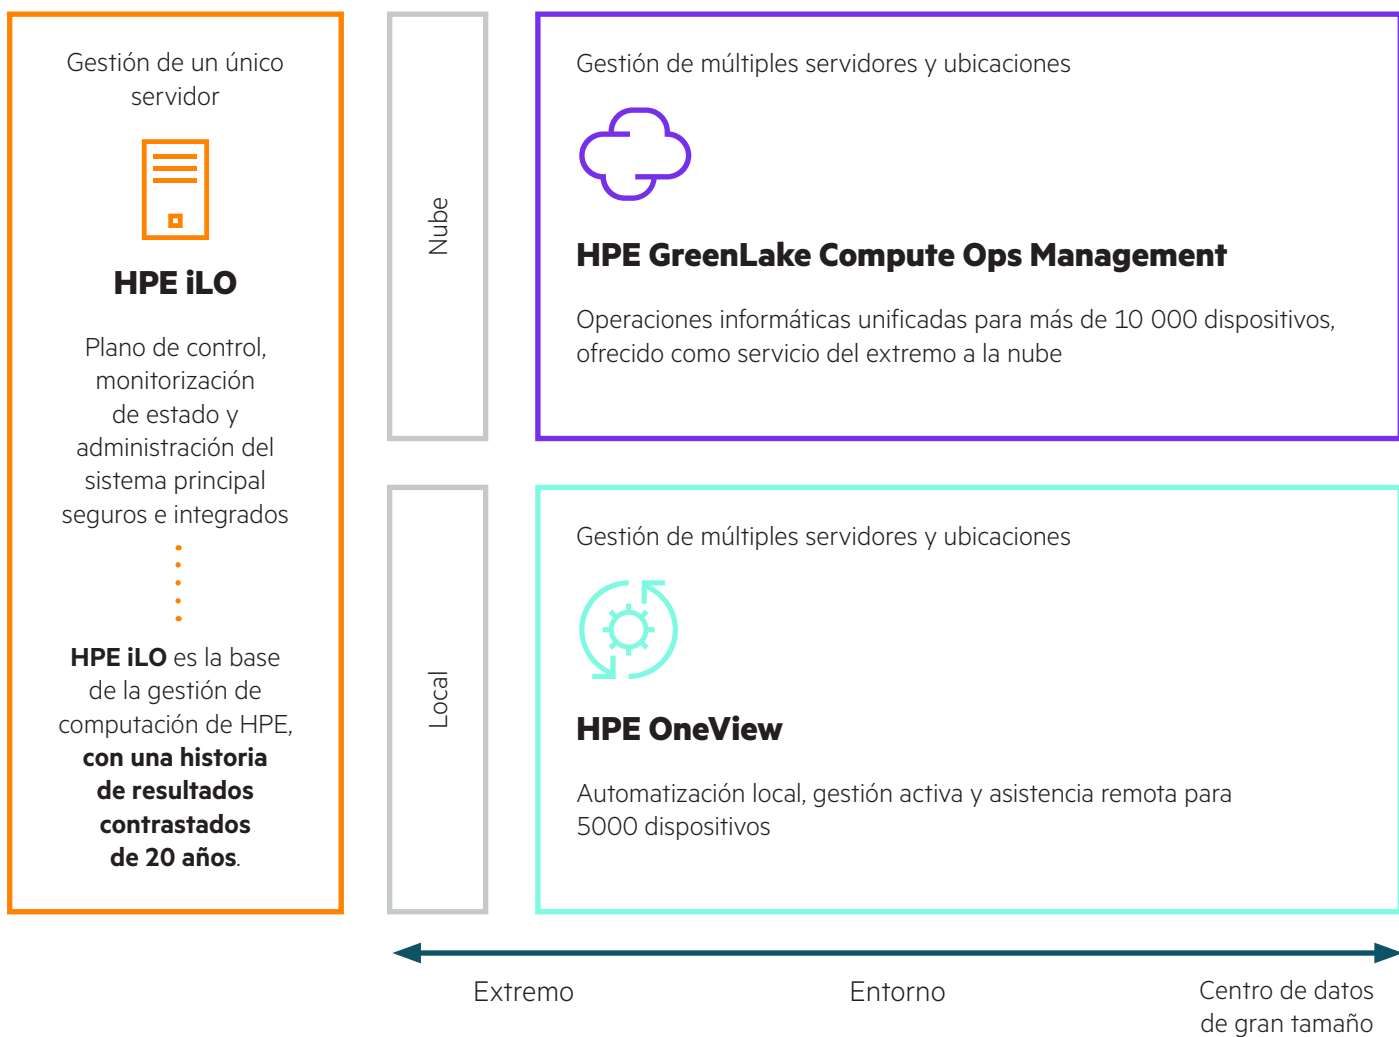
Gestión de un único servidor

HPE iLO

Plano de control, monitorización de estado y administración del sistema principal seguros e integrados

HPE iLO es la base de la gestión de computación de HPE, con una historia de resultados contrastados de 20 años.

Nube

Gestión de múltiples servidores y ubicaciones

HPE GreenLake Compute Ops Management

Operaciones informáticas unificadas para más de 10 000 dispositivos, ofrecido como servicio del extremo a la nube

Local

Gestión de múltiples servidores y ubicaciones

HPE OneView

Automatización local, gestión activa y asistencia remota para 5000 dispositivos

Extremo

Entorno

Centro de datos de gran tamaño